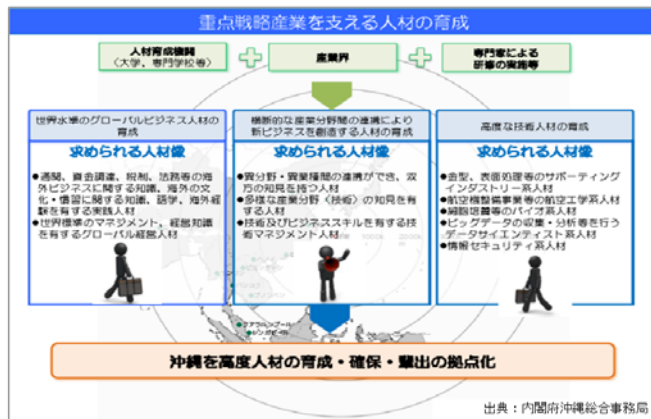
重点戦略産業を支える人材の育成

人材育成機関（大学、専門学校等）

産業界

専門家による研修の実施等

世界水準のグローバルビジネス人材の育成

求められる人材像

●通関、資金調達、税制、法務等の海外ビジネスに関する知識、海外の文化・慣習に関する知識、語学、海外経験を有する実践人材
●世界標準のマネジメント、経営知識を有するグローバル経営人材

横断的な産業分野間の連携により新ビジネスを創造する人材の育成

求められる人材像

●異分野・異業種間の連携ができ、双方の知見を持つ人材
●多様な産業分野（技術）の知見を有する人材
●技術及びビジネススキルを有する技術マネジメント人材

高度な技術人材の育成

求められる人材像

●金型、表面処理等のサポーティングインダストリー系人材
●航空機整備事業等の航空工学系人材
●細胞培養等のバイオ系人材
●ビッグデータの収集・分析等を行うデータサイエンティスト系人材
●情報セキュリティ系人材

沖縄を高度人材の育成・確保・輩出の拠点化

出典：内閣府沖縄総合事務局